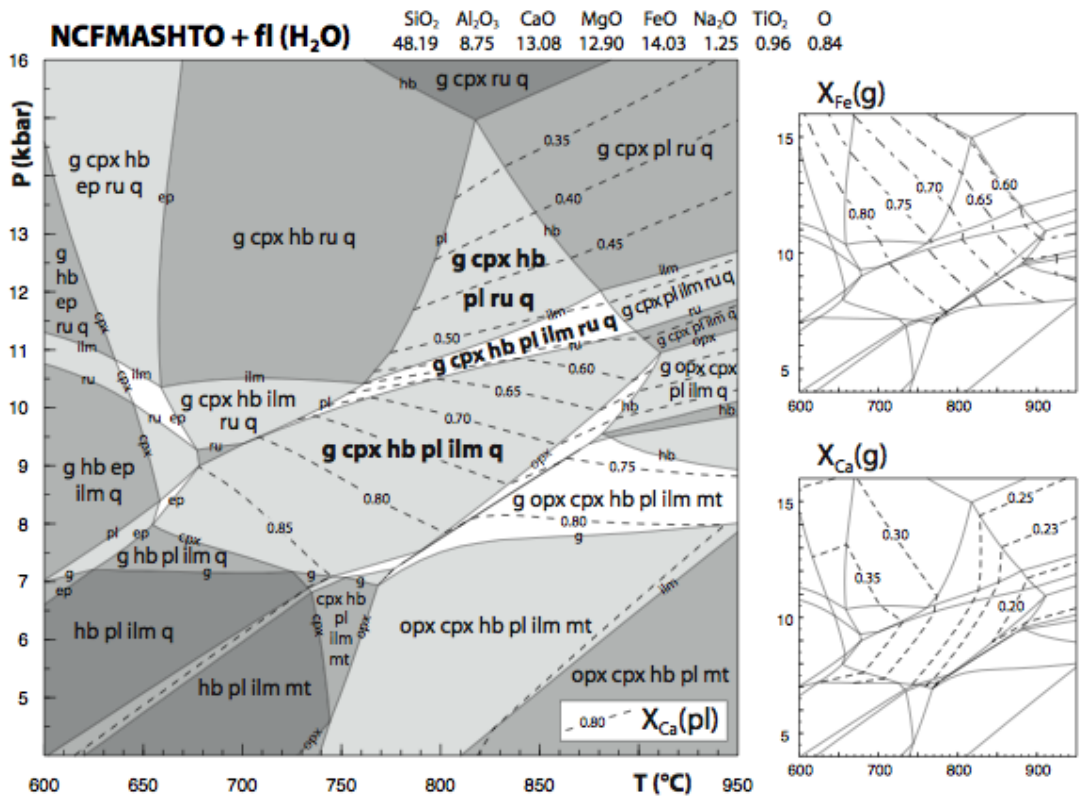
NCFMASHTO + fl ($H_2O$)

| $SiO_2$ | $Al_2O_3$ | CaO | MgO | FeO | $Na_2O$ | $TiO_2$ | O |
|---|---|---|---|---|---|---|---|
| 48.19 | 8.75 | 13.08 | 12.90 | 14.03 | 1.25 | 0.96 | 0.84 |

P (kbar)
16
15
14
13
12
11
10
9
8
7
6
5

600 650 700 750 800 850 T (°C) 950

hb
g cpx ru q
0.35
g cpx pl ru q
g cpx hb ep ru q
ep
0.40
g cpx hb ru q
pl
0.45
g hb ep ru q
g cpx hb
pl ru q
ilm
g cpx pl ilm ru q
cpx
ilm
ilm
ru
g cpx hb pl ilm ru q
0.50
g cpx pl ilm q
opx
ru
ilm
cpx
ru
0.60
g opx cpx pl ilm q
ru
ilm
g cpx hb ilm ru q
pl
0.65
hb
ep
cpx
0.70
hb
g hb ep ilm q
g cpx hb pl ilm q
opx
0.75
hb
ep
0.80
g opx cpx hb pl ilm mt
pl
ep
cpx
0.85
0.80
g hb pl ilm q
g
g
g
g
ep
g
cpx hb pl ilm mt
cpx
opx
hb pl ilm q
opx cpx hb pl ilm mt
ilm
hb pl ilm mt
opx cpx hb pl mt
opx
0.80
$X_{Ca}$(pl)

$X_{Fe}$(g)
15
10
5
600 700 800 900
0.70
0.60
0.80
0.75
0.65

$X_{Ca}$(g)
15
10
5
600 700 800 900
0.25
0.30
0.23
0.35
0.20